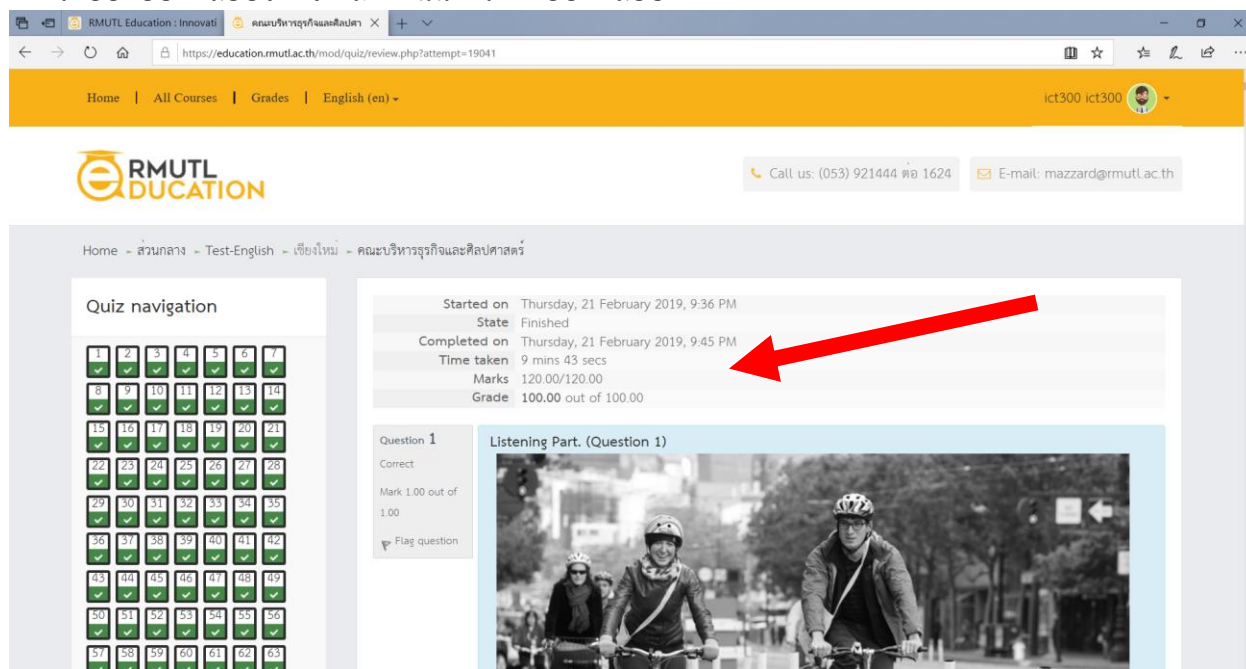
RMUTL Education : Innovati
คณะบริหารธุรกิจและศิลปศา
https://education.rmutl.ac.th/mod/quiz/review.php?attempt=19041

Home | All Courses | Grades | English (en)
ict300 ict300

RMUTL EDUCATION
Call us: (053) 921444 ต่อ 1624
E-mail: mazzard@rmutl.ac.th

Home ▸ ส่วนกลาง ▸ Test-English ▸ เชียงใหม่ ▸ คณะบริหารธุรกิจและศิลปศาสตร์

Quiz navigation

1 2 3 4 5 6 7
8 9 10 11 12 13 14
15 16 17 18 19 20 21
22 23 24 25 26 27 28
29 30 31 32 33 34 35
36 37 38 39 40 41 42
43 44 45 46 47 48 49
50 51 52 53 54 55 56
57 58 59 60 61 62 63

| | |
|---|---|
| Started on | Thursday, 21 February 2019, 9:36 PM |
| State | Finished |
| Completed on | Thursday, 21 February 2019, 9:45 PM |
| Time taken | 9 mins 43 secs |
| Marks | 120.00/120.00 |
| Grade | 100.00 out of 100.00 |

Question 1
Correct
Mark 1.00 out of 1.00
Flag question

Listening Part. (Question 1)